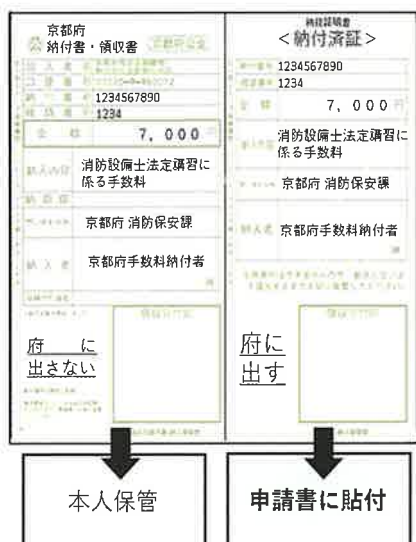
京都府
納付書・領収書

1234567890
1234

全額 7,000

納入内容 消防設備士法定講習に係る手数料

京都府 消防保安課

納入者 京都府手数料納付者

府に
出さない

納付証明書
<納付済証>

1234567890
1234

金額 7,000円

消防設備士法定講習に係る手数料

京都府 消防保安課

納入者 京都府手数料納付者

府に
出す

本人保管

申請書に貼付